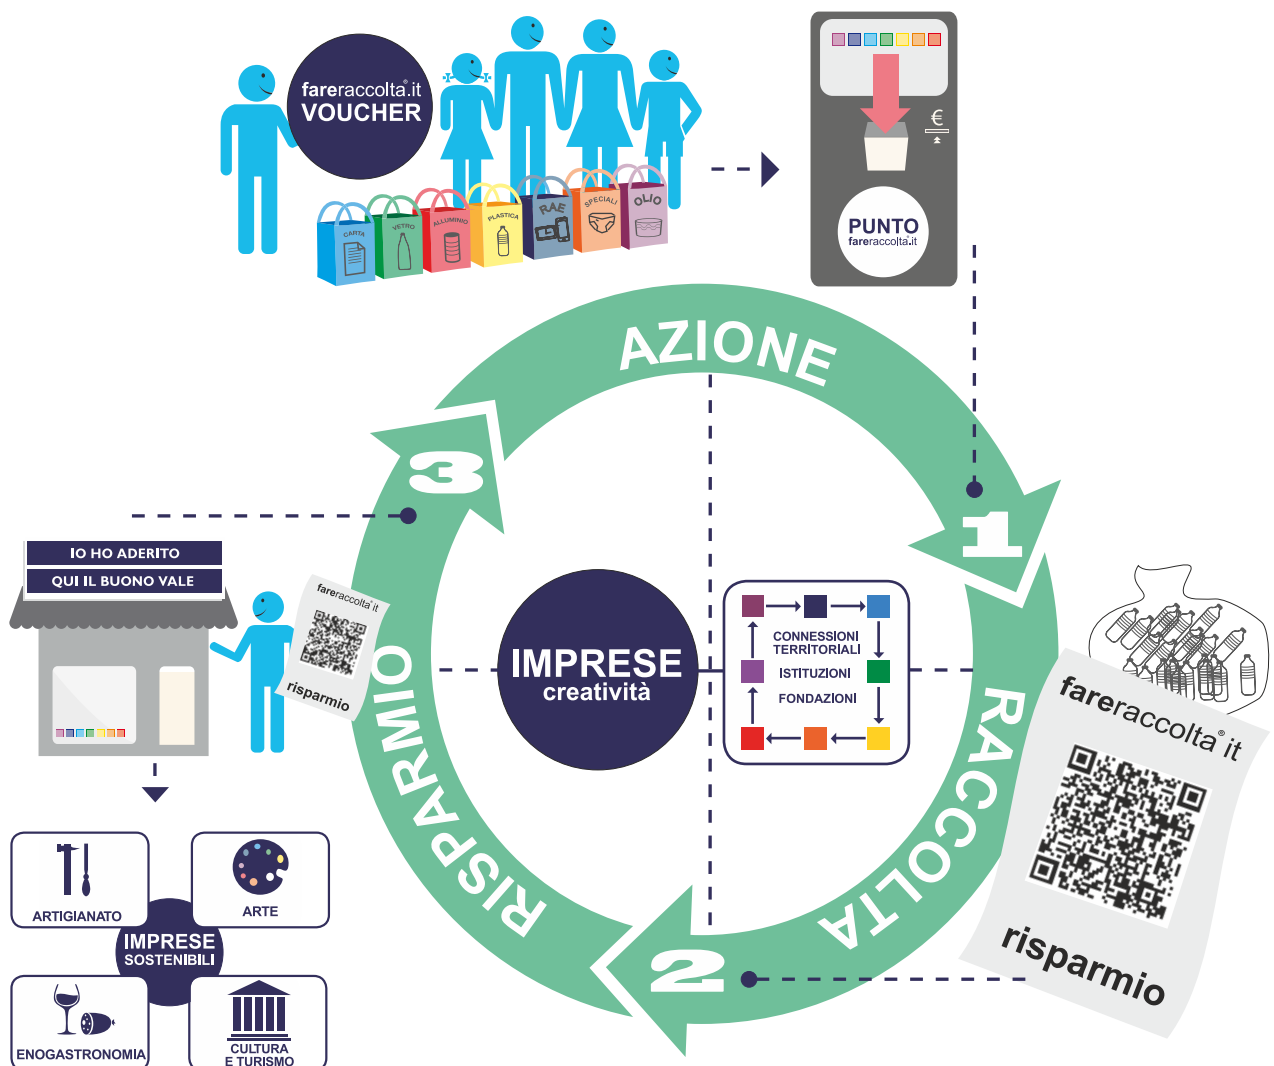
fareraccolta.it
VOUCHER

CARTA
VETRO
ALLUMINIO
PLASTICA
RAE
SPECIALI
OLIO

€

PUNTO
fareraccolta.it

AZIONE

1

RACCOLTA

2

RISPARMIO

3

IO HO ADERITO
QUI IL BUONO VALE

fareraccolta.it
risparmio

IMPRESE
creatività

CONNESSIONI TERRITORIALI
ISTITUZIONI
FONDAZIONI

fareraccolta.it
risparmio

ARTIGIANATO
ARTE
IMPRESE SOSTENIBILI
ENOGASTRONOMIA
CULTURA E TURISMO